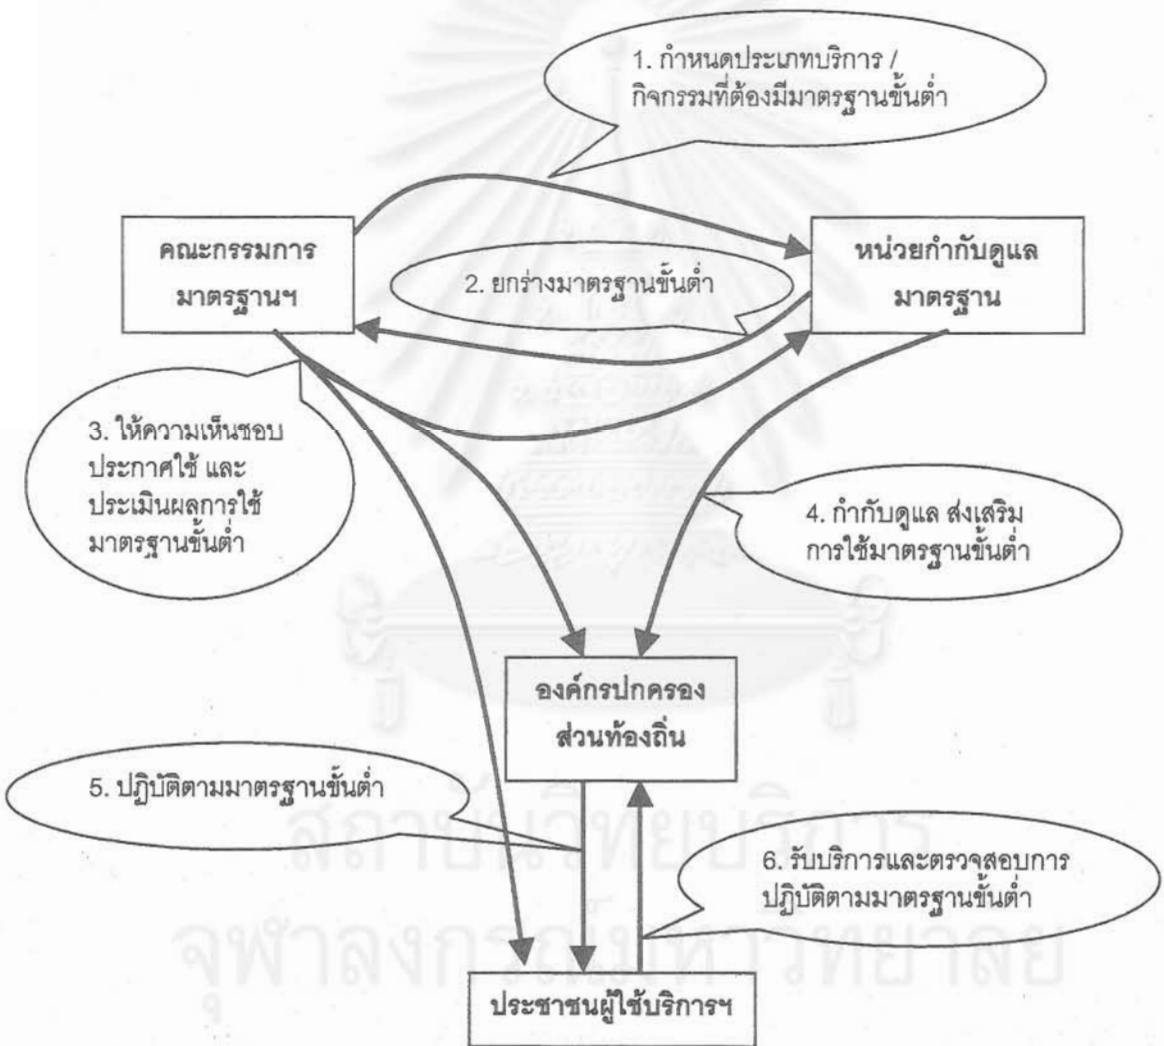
1. กำหนดประเภทบริการ / กิจกรรมที่ต้องมีมาตรฐานขั้นต่ำ

คณะกรรมการ มาตรฐานฯ

2. ยกร่างมาตรฐานขั้นต่ำ

หน่วยกำกับดูแล มาตรฐาน

3. ให้ความเห็นชอบ ประกาศใช้ และ ประเมินผลการใช้ มาตรฐานขั้นต่ำ

4. กำกับดูแล ส่งเสริม การใช้มาตรฐานขั้นต่ำ

องค์กรปกครอง ส่วนท้องถิ่น

5. ปฏิบัติตามมาตรฐานขั้นต่ำ

6. รับบริการและตรวจสอบการ ปฏิบัติตามมาตรฐานขั้นต่ำ

ประชาชนผู้ใช้บริการฯ

สถาบันวิทยบริการ
จุฬาลงกรณ์มหาวิทยาลัย